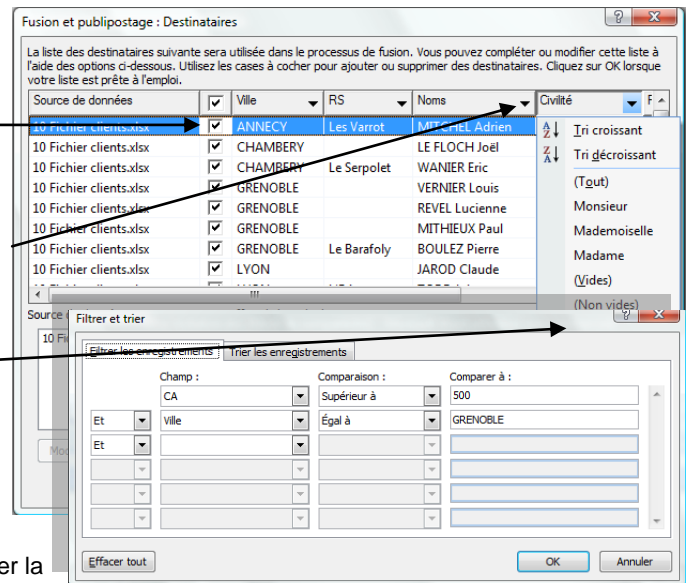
Fusion et publipostage : Destinataires

La liste des destinataires suivante sera utilisée dans le processus de fusion. Vous pouvez compléter ou modifier cette liste à l'aide des options ci-dessous. Utilisez les cases à cocher pour ajouter ou supprimer des destinataires. Cliquez sur OK lorsque votre liste est prête à l'emploi.

| Source de données | ☑ | Ville | RS | Noms | Civilité |
|---|---|---|---|---|---|
| 10 Fichier clients.xlsx | ☑ | ANNECY | Les Varrot | MITCHEL Adrien | |
| 10 Fichier clients.xlsx | ☑ | CHAMBERY | | LE FLOCH Joël | |
| 10 Fichier clients.xlsx | ☑ | CHAMBERY | Le Serpolet | WANIER Eric | |
| 10 Fichier clients.xlsx | ☑ | GRENOBLE | | VERNIER Louis | |
| 10 Fichier clients.xlsx | ☑ | GRENOBLE | | REVEL Lucienne | |
| 10 Fichier clients.xlsx | ☑ | GRENOBLE | | MITHIEUX Paul | |
| 10 Fichier clients.xlsx | ☑ | GRENOBLE | Le Barafoly | BOULEZ Pierre | |
| 10 Fichier clients.xlsx | ☑ | LYON | | JAROD Claude | |

Tri croissant
Tri décroissant
(Tout)
Monsieur
Mademoiselle
Madame
(Vides)
(Non vides)

Source
10 Fi
Mod

Filtrer et trier

Filtrer les enregistrements | Trier les enregistrements

| | Champ : | Comparaison : | Comparer à : |
|---|---|---|---|
| | CA | Supérieur à | 500 |
| Et | Ville | Égal à | GRENOBLE |
| Et | | | |
| | | | |
| | | | |
| | | | |

Effacer tout
OK
Annuler

er la